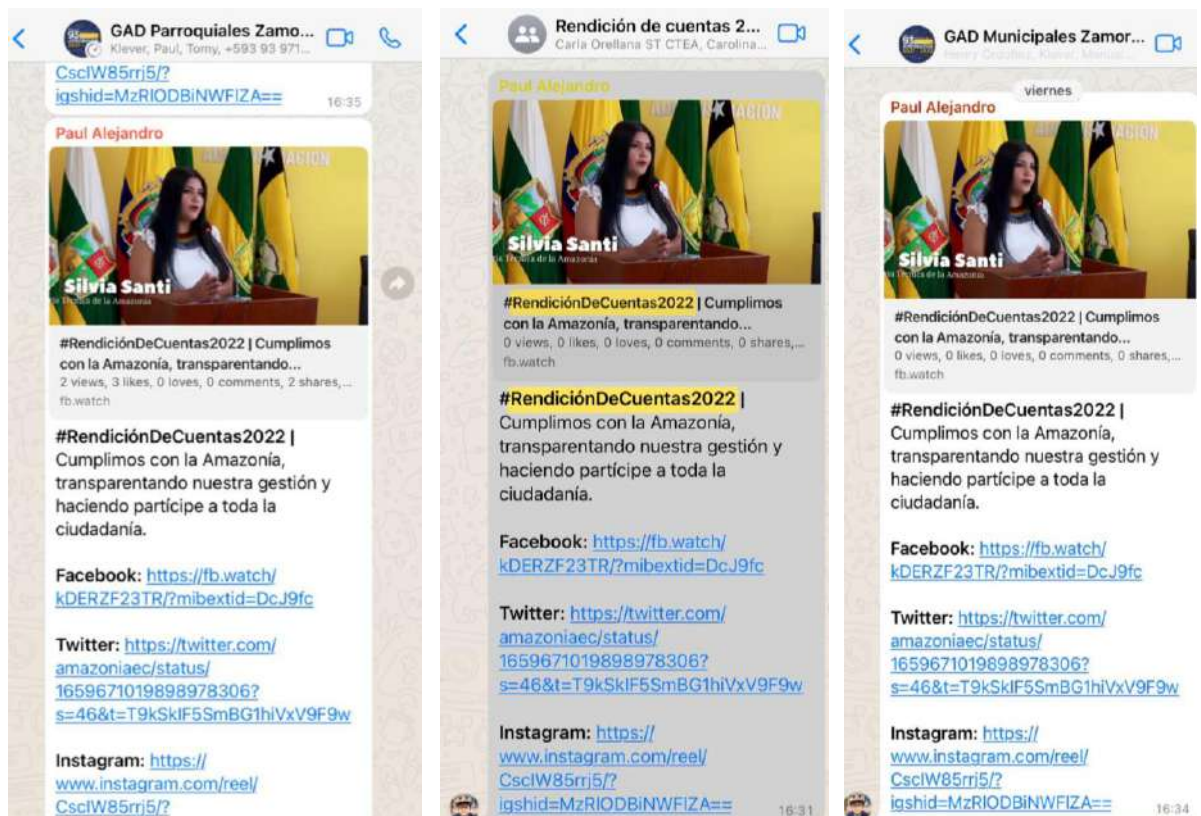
GAD Parroquiales Zamo...
Klever, Paul, Tomy, +593 93 971...

CscIW85rrj5/?igshid=MzRlODBiNWFlZA==
16:35

Paul Alejandro

Silvia Santi
la Decana de la Amazonía

#RendiciónDeCuentas2022 | Cumplimos con la Amazonía, transparentando...
2 views, 3 likes, 0 loves, 0 comments, 2 shares,...
fb.watch

#RendiciónDeCuentas2022 | Cumplimos con la Amazonía, transparentando nuestra gestión y haciendo partícipe a toda la ciudadanía.

Facebook: https://fb.watch/kDERZF23TR/?mibextid=DcJ9fc

Twitter: https://twitter.com/amazoniaec/status/1659671019898978306?s=46&t=T9kSkIF5SmBG1hiVxV9F9w

Instagram: https://www.instagram.com/reel/CscIW85rrj5/?

Rendición de cuentas 2...
Carla Orellana ST CTEA, Carolina...

Paul Alejandro

Silvia Santi
la Decana de la Amazonía

#RendiciónDeCuentas2022 | Cumplimos con la Amazonía, transparentando...
0 views, 0 likes, 0 loves, 0 comments, 0 shares,...
fb.watch

#RendiciónDeCuentas2022 | Cumplimos con la Amazonía, transparentando nuestra gestión y haciendo partícipe a toda la ciudadanía.

Facebook: https://fb.watch/kDERZF23TR/?mibextid=DcJ9fc

Twitter: https://twitter.com/amazoniaec/status/1659671019898978306?s=46&t=T9kSkIF5SmBG1hiVxV9F9w

Instagram: https://www.instagram.com/reel/CscIW85rrj5/?igshid=MzRlODBiNWFlZA==
16:31

GAD Municipales Zamor...
Henry Orozco, Klever, Manuel...

viernes

Paul Alejandro

Silvia Santi
la Decana de la Amazonía

#RendiciónDeCuentas2022 | Cumplimos con la Amazonía, transparentando...
0 views, 0 likes, 0 loves, 0 comments, 0 shares,...
fb.watch

#RendiciónDeCuentas2022 | Cumplimos con la Amazonía, transparentando nuestra gestión y haciendo partícipe a toda la ciudadanía.

Facebook: https://fb.watch/kDERZF23TR/?mibextid=DcJ9fc

Twitter: https://twitter.com/amazoniaec/status/1659671019898978306?s=46&t=T9kSkIF5SmBG1hiVxV9F9w

Instagram: https://www.instagram.com/reel/CscIW85rrj5/?igshid=MzRlODBiNWFlZA==
16:34